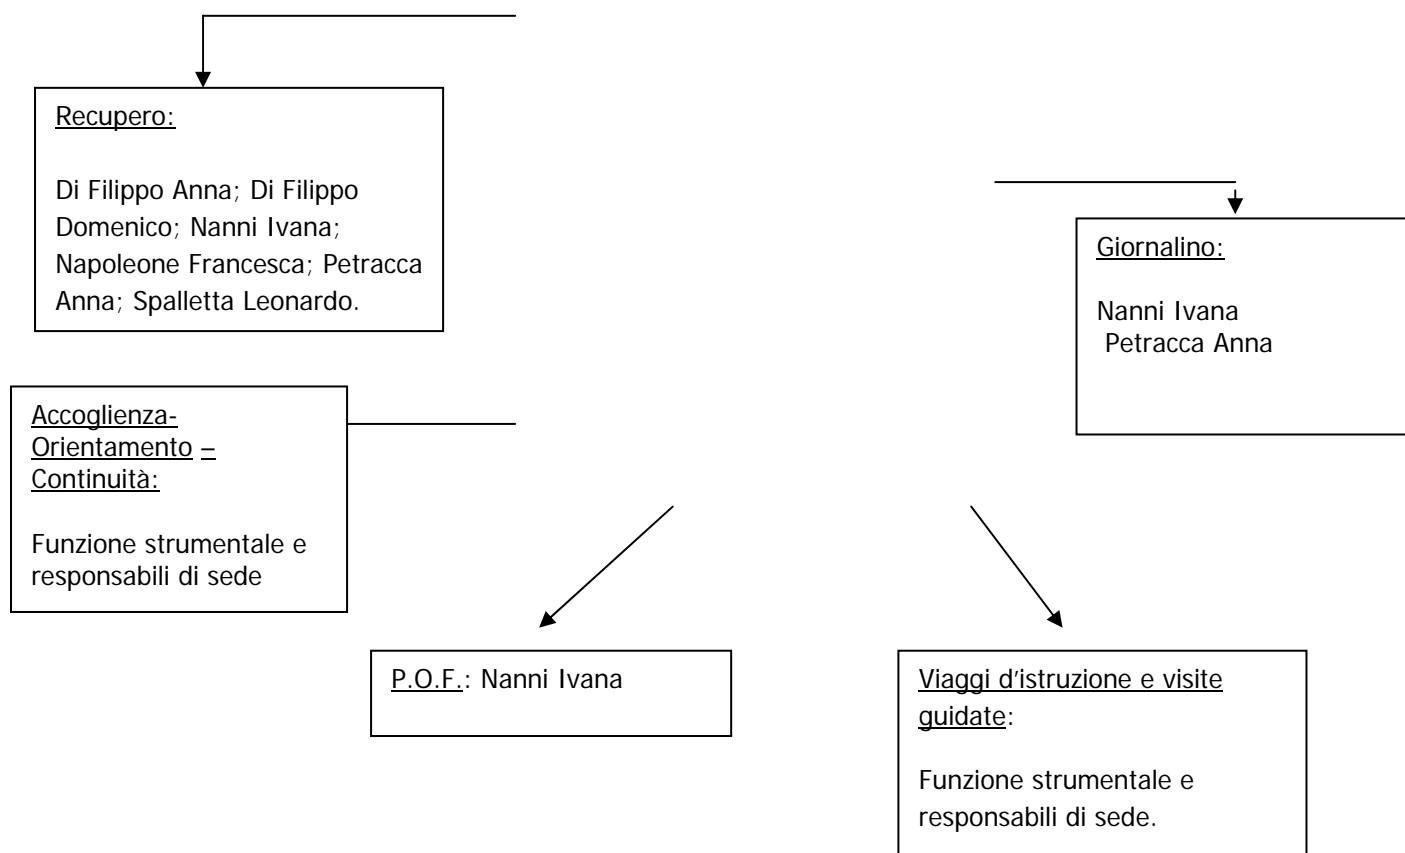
Recupero:

Di Filippo Anna; Di Filippo Domenico; Nanni Ivana; Napoleone Francesca; Petracca Anna; Spalletta Leonardo.

Giornalino:

Nanni Ivana
Petracca Anna

Accoglienza- Orientamento – Continuità:

Funzione strumentale e responsabili di sede

P.O.F.: Nanni Ivana

Viaggi d'istruzione e visite guidate:

Funzione strumentale e responsabili di sede.